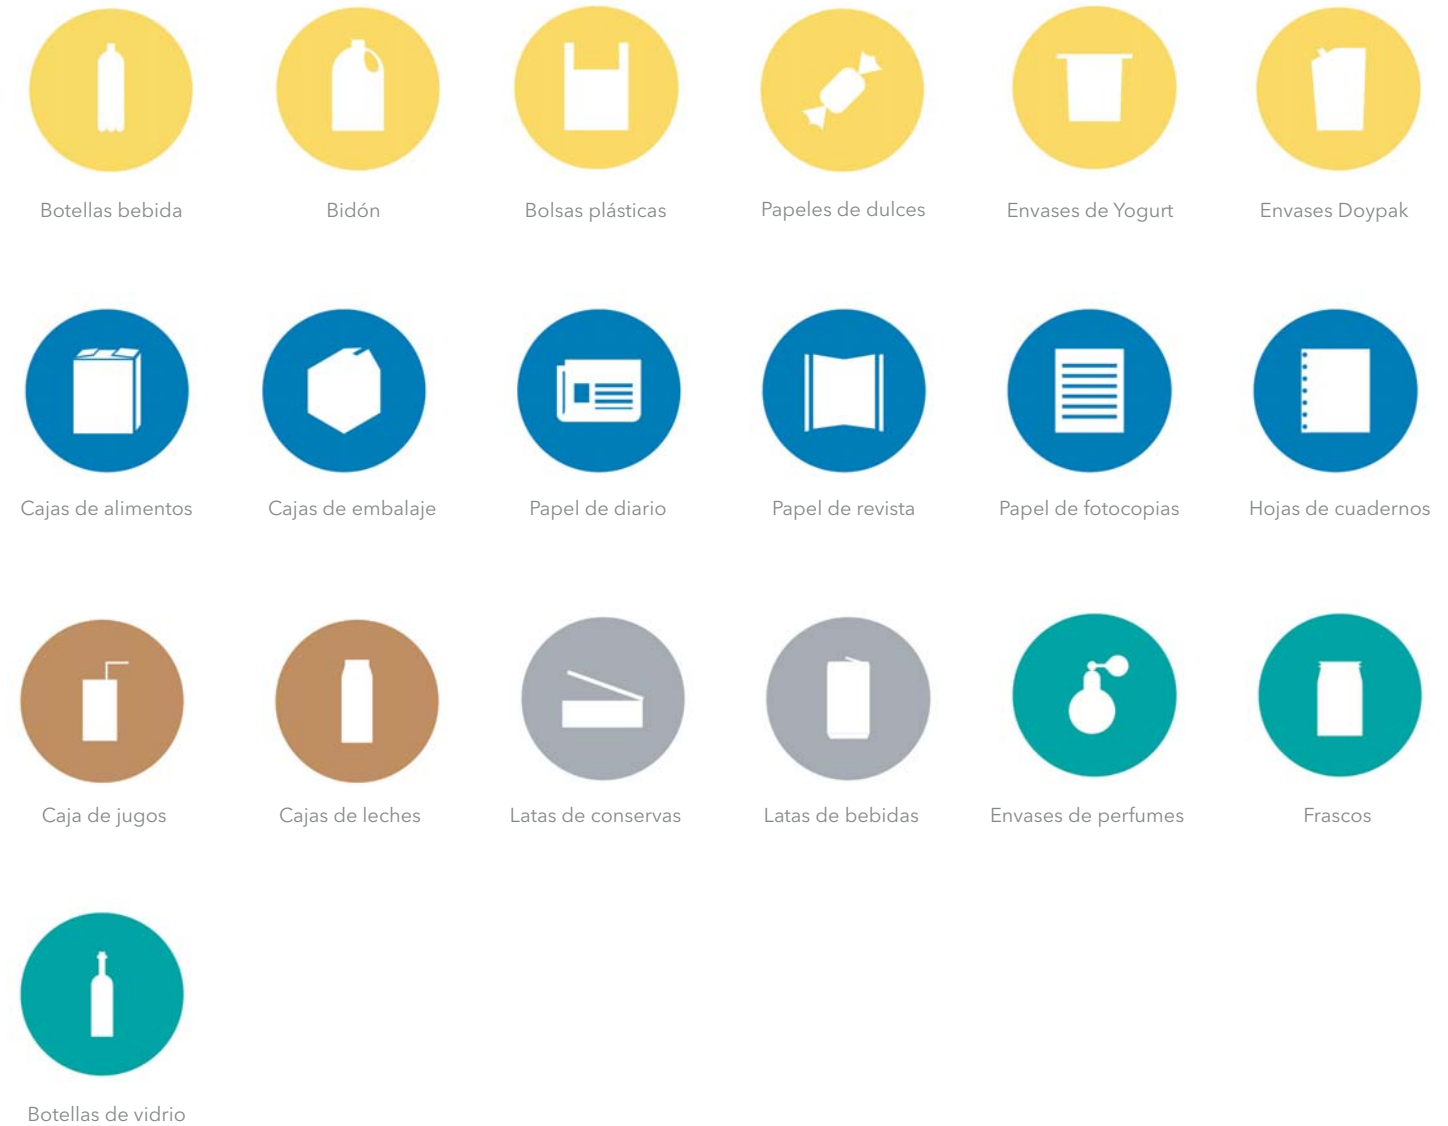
Botellas bebida

Bidón

Bolsas plásticas

Papeles de dulces

Envases de Yogurt

Envases Doypak

Cajas de alimentos

Cajas de embalaje

Papel de diario

Papel de revista

Papel de fotocopias

Hojas de cuadernos

Caja de jugos

Cajas de leches

Latas de conservas

Latas de bebidas

Envases de perfumes

Frascos

Botellas de vidrio